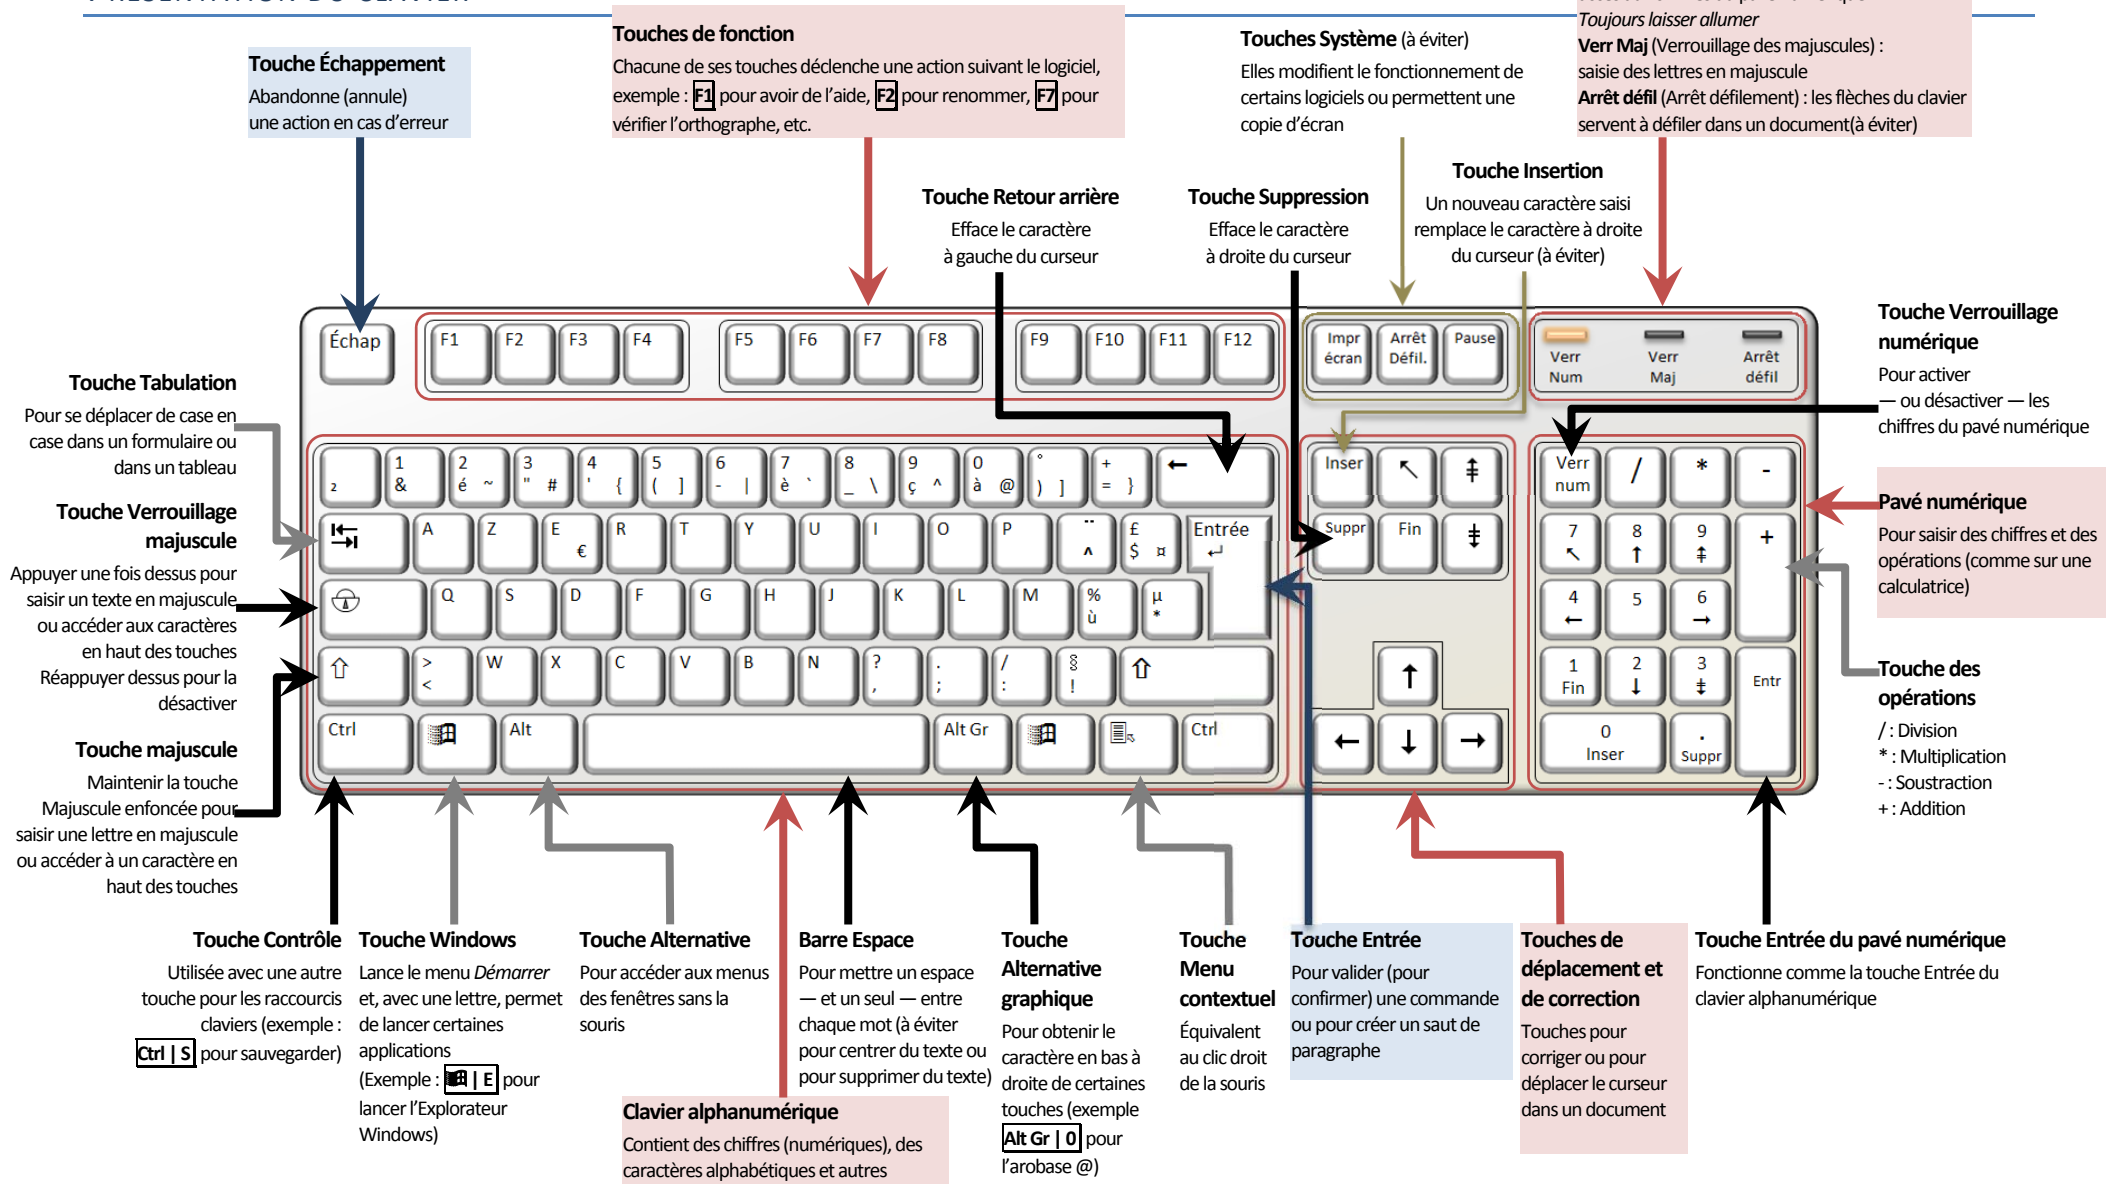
Touche Échappement
Abandonne (annule) une action en cas d'erreur

Touches de fonction
Chacune de ses touches déclenche une action suivant le logiciel, exemple : F1 pour avoir de l'aide, F2 pour renommer, F7 pour vérifier l'orthographe, etc.

Touches Système (à éviter)
Elles modifient le fonctionnement de certains logiciels ou permettent une copie d'écran

Toujours laisser allumer
Verr Maj (Verrouillage des majuscules) : saisie des lettres en majuscule
Arrêt défil (Arrêt défilement) : les flèches du clavier servent à défiler dans un document(à éviter)

Touche Retour arrière
Efface le caractère à gauche du curseur

Touche Suppression
Efface le caractère à droite du curseur

Touche Insertion
Un nouveau caractère saisi remplace le caractère à droite du curseur (à éviter)

Touche Verrouillage numérique
Pour activer — ou désactiver — les chiffres du pavé numérique

Touche Tabulation
Pour se déplacer de case en case dans un formulaire ou dans un tableau

Touche Verrouillage majuscule
Appuyer une fois dessus pour saisir un texte en majuscule ou accéder aux caractères en haut des touches
Réappuyer dessus pour la désactiver

Touche majuscule
Maintenir la touche Majuscule enfoncée pour saisir une lettre en majuscule ou accéder à un caractère en haut des touches

Pavé numérique
Pour saisir des chiffres et des opérations (comme sur une calculatrice)

Touche des opérations
/ : Division
* : Multiplication
- : Soustraction
+ : Addition

Échap F1 F2 F3 F4 F5 F6 F7 F8 F9 F10 F11 F12 Impr écran Arrêt Défil. Pause Verr Num Verr Maj Arrêt défil
² 1 & 2 é ~ 3 " # 4 ' { 5 ( [ 6 - | 7 è ` 8 _ \ 9 ç ^ 0 à @ ° ) ] + = } ← Inser ↖ ⇞ Verr num / * -
A Z E € R T Y U I O P ¨ ^ £ $ ¤ Entrée Suppr Fin ⇟ 7 ↖ 8 ↑ 9 ⇞ +
Q S D F G H J K L M % ù µ * 4 ← 5 6 →
⇧ > < W X C V B N ? , . ; / : § ! ⇧ ↑ 1 Fin 2 ↓ 3 ⇟ Entr
Ctrl Alt Alt Gr Ctrl ← ↓ → 0 Inser . Suppr

Touche Contrôle
Utilisée avec une autre touche pour les raccourcis claviers (exemple : Ctrl | S pour sauvegarder)

Touche Windows
Lance le menu Démarrer et, avec une lettre, permet de lancer certaines applications (Exemple : ⊞ | E pour lancer l'Explorateur Windows)

Touche Alternative
Pour accéder aux menus des fenêtres sans la souris

Barre Espace
Pour mettre un espace — et un seul — entre chaque mot (à éviter pour centrer du texte ou pour supprimer du texte)

Touche Alternative graphique
Pour obtenir le caractère en bas à droite de certaines touches (exemple Alt Gr | 0 pour l'arobase @)

Touche Menu contextuel
Équivalent au clic droit de la souris

Touche Entrée
Pour valider (pour confirmer) une commande ou pour créer un saut de paragraphe

Touches de déplacement et de correction
Touches pour corriger ou pour déplacer le curseur dans un document

Touche Entrée du pavé numérique
Fonctionne comme la touche Entrée du clavier alphanumérique

Clavier alphanumérique
Contient des chiffres (numériques), des caractères alphabétiques et autres